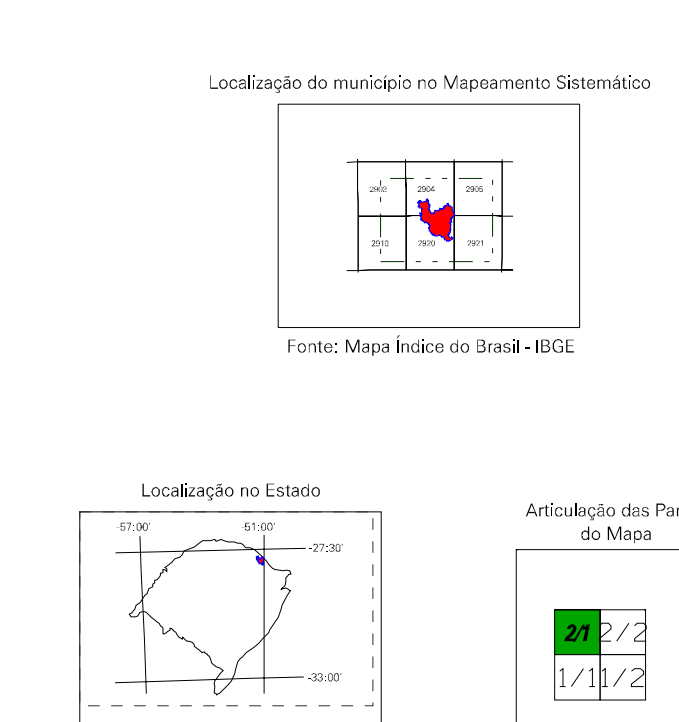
Localização do município no Mapeamento Sistemático

2903
2904
2905
2919
2920
2921

Fonte: Mapa Índice do Brasil - IBGE

Localização no Estado

-57:00'
-51:00'
-27:30'
-33:00'

Articulação das Par
do Mapa

2/1
2/2
1/1
1/2